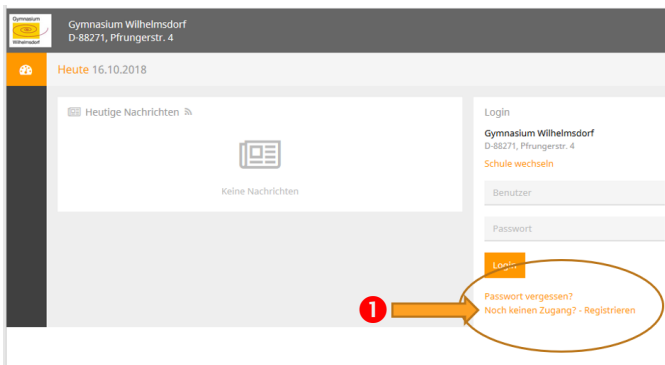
Gymnasium Wilhelmsdorf

Gymnasium Wilhelmsdorf
D-88271, Pfrungerstr. 4

Heute 16.10.2018

Heutige Nachrichten

Keine Nachrichten

Login

Gymnasium Wilhelmsdorf
D-88271, Pfrungerstr. 4
Schule wechseln

Benutzer

Passwort

Login

1

Passwort vergessen?
Noch keinen Zugang? - Registrieren